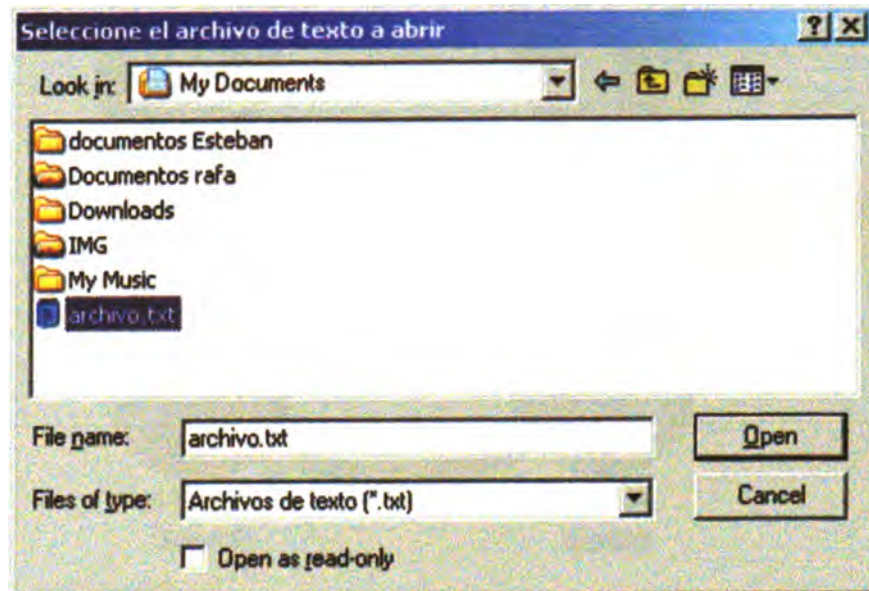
Seleccione el archivo de texto a abrir

?

X

Look in: My Documents

documentos Esteban

Documentos rafa

Downloads

IMG

My Music

archivo.txt

File name: archivo.txt

Open

Files of type: Archivos de texto (*.txt)

Cancel

Open as read-only